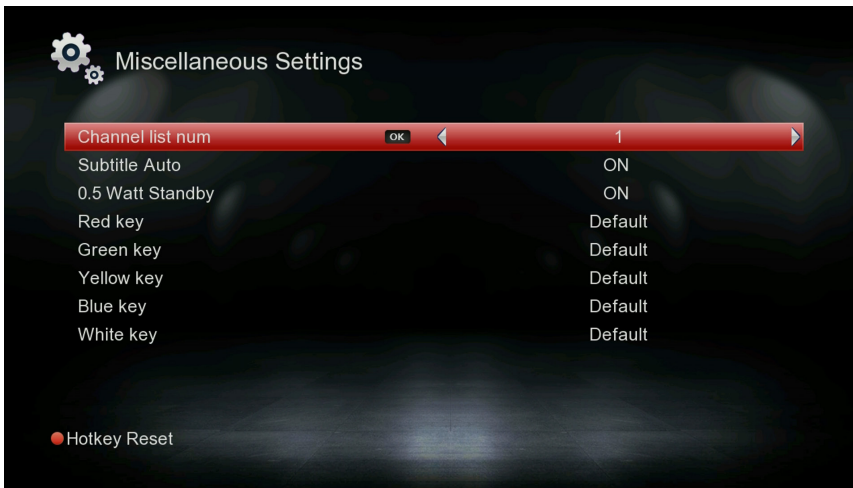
Miscellaneous Settings

| | |
|---|---|
| Channel list num OK | 1 |
| Subtitle Auto | ON |
| 0.5 Watt Standby | ON |
| Red key | Default |
| Green key | Default |
| Yellow key | Default |
| Blue key | Default |
| White key | Default |

Hotkey Reset